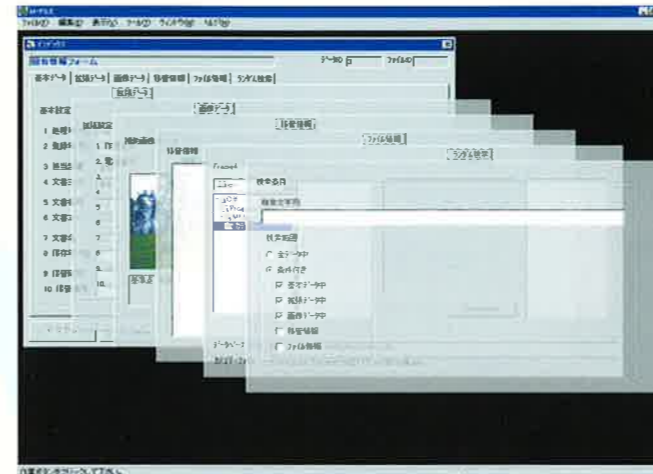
ファイル(F) 編集(E) 表示(V) ツール(T) ウィンドウ(W) ヘルプ(H)

所有者情報フォーム

データID　ファイルID

基本データ　拡張データ　画像データ　移管情報　ファイル情報　ランダム検索

拡張データ

画像データ

移管情報

ファイル情報

ランダム検索

基本設定

1 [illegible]

2 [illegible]

3 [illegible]

4 文書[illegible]

5 文書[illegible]

6 文書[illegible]

7 文書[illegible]

8 保存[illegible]

9 保存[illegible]

10 保存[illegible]

拡張設定

1 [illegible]

2 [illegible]

検索条件

検索文字列

検索範囲

全データ中

条件付き

基本データ中

拡張データ中

画像データ中

移管情報

ファイル情報